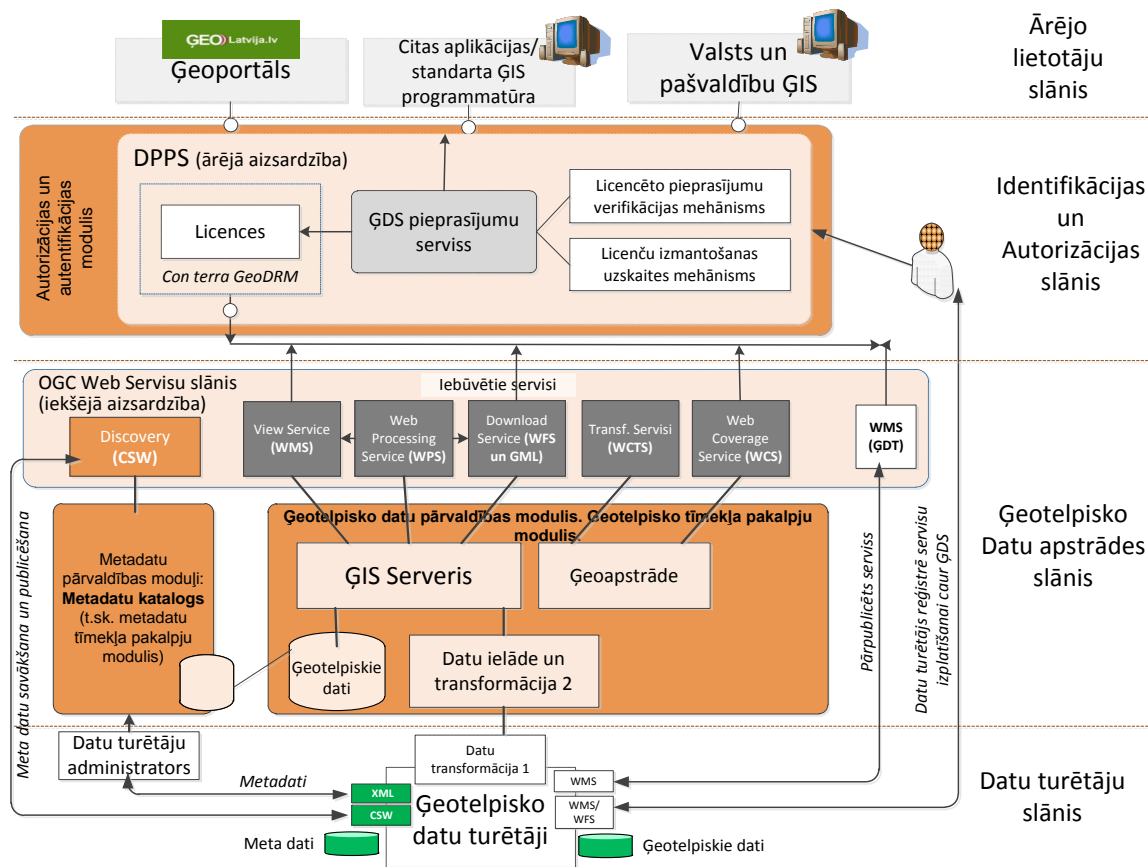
GEO Latvija.lv
Ģeoportāls

Citas aplikācijas/ standarta ĢIS programmatūra

Valsts un pašvaldību ĢIS

Ārējo lietotāju slānis

Autorizācijas un autentifikācijas modulis

DPPS (ārējā aizsardzība)

Licences
Con terra GeoDRM

ĢDS pieprasījumu serviss

Licencēto pieprasījumu verifikācijas mehānisms

Licenču izmantošanas uzskaites mehānisms

Identifikācijas un Autorizācijas slānis

OGC Web Servisu slānis (iekšējā aizsardzība)

Iebūvētie servisi

Discovery (CSW)

View Service (WMS)

Web Processing Service (WPS)

Download Service (WFS un GML)

Transf. Servisi (WCTS)

Web Coverage Service (WCS)

WMS (ĢDT)

Metadatu pārvaldības moduļi: Metadatu katalogs (t.sk. metadatu tīmekļa pakalpju modulis)

Ģeotelpisko datu pārvaldības modulis. Ģeotelpisko tīmekļa pakalpju modulis

ĢIS Serveris

Ģeoapstrāde

Ģeotelpiskie dati

Datu ielāde un transformācija 2

Meta datu savākšana un publicēšana

Pārpublicēts serviss

Datu turētājs reģistrē servisu izplatīšanai caur ĢDS

Ģeotelpisko Datu apstrādes slānis

Datu turētāju administrators

Datu transformācija 1

Metadati

XML

CSW

WMS

WMS/ WFS

Ģeotelpisko datu turētāji

Meta dati

Ģeotelpiskie dati

Datu turētāju slānis